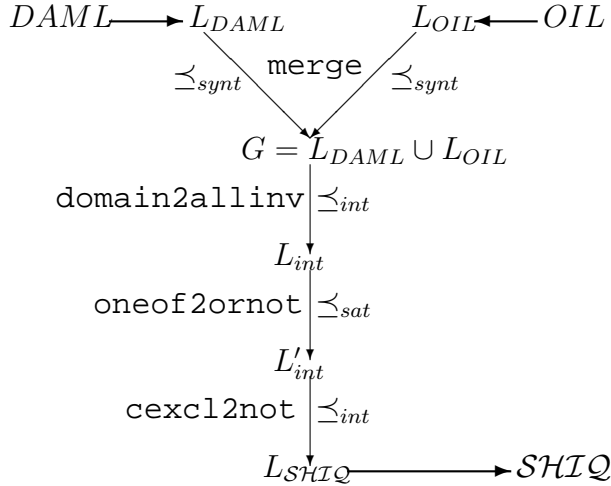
$DAML$ $L_{DAML}$ $L_{OIL}$ $OIL$

$\preceq_{synt}$ merge $\preceq_{synt}$

$G = L_{DAML} \cup L_{OIL}$

domain2allinv $\preceq_{int}$

$L_{int}$

oneof2ornot $\preceq_{sat}$

$L'_{int}$

cexcl2not $\preceq_{int}$

$L_{\mathcal{SHIQ}}$ $\mathcal{SHIQ}$